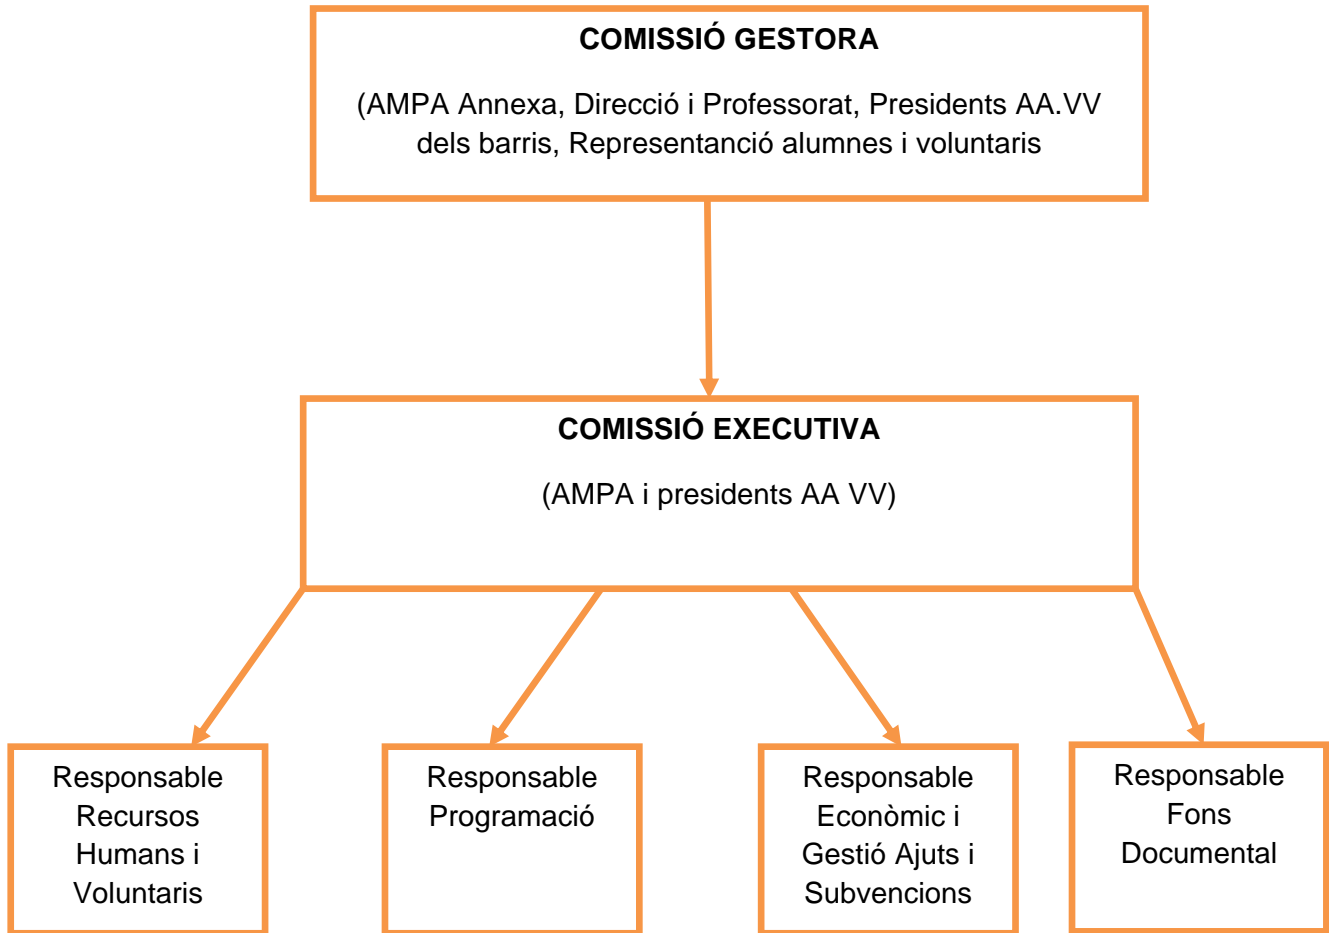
COMISSIÓ GESTORA

(AMPA Annexa, Direcció i Professorat, Presidents AA.VV dels barris, Representanció alumnes i voluntaris

COMISSIÓ EXECUTIVA

(AMPA i presidents AA VV)

Responsable Recursos Humans i Voluntaris

Responsable Programació

Responsable Econòmic i Gestió Ajuts i Subvencions

Responsable Fons Documental